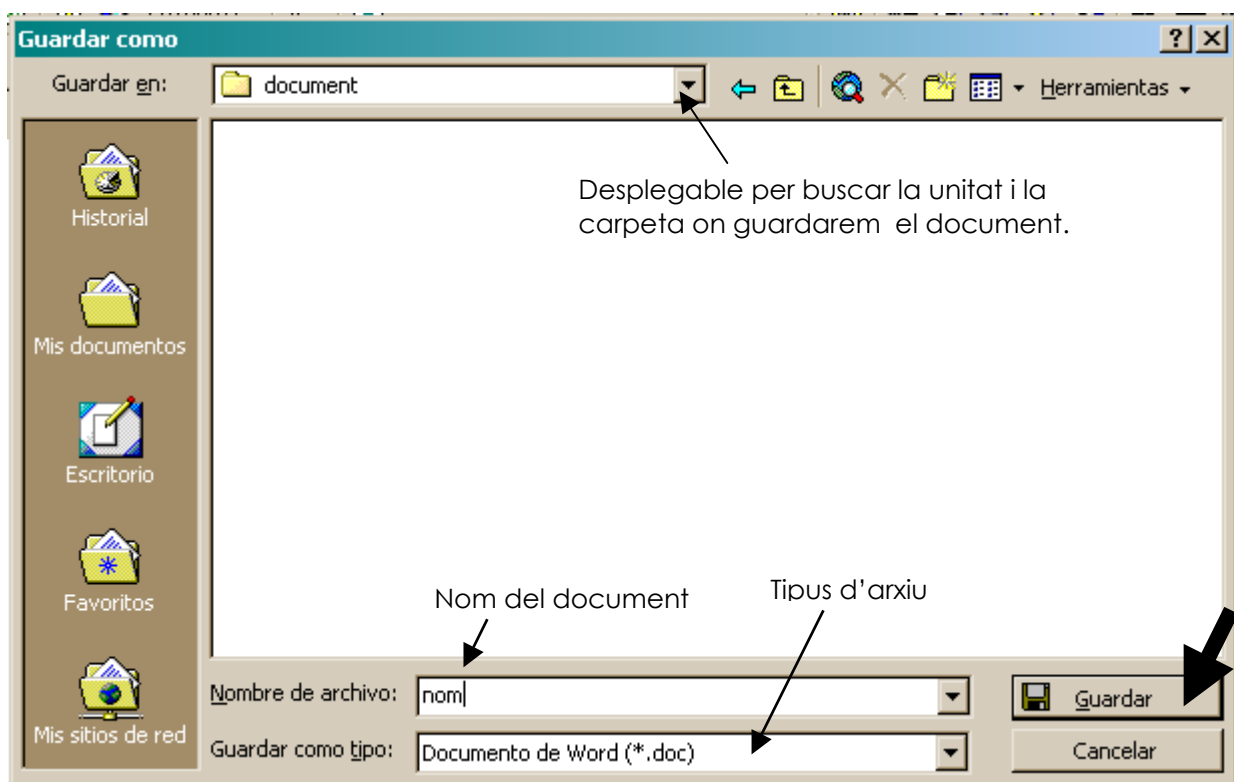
Guardar como

?

Guardar en: document

Herramientas

Historial

Mis documentos

Escritorio

Favoritos

Mis sitios de red

Desplegable per buscar la unitat i la carpeta on guardarem el document.

Nom del document

Tipus d'arxiu

Nombre de archivo: nom

Guardar como tipo: Documento de Word (*.doc)

Guardar

Cancelar